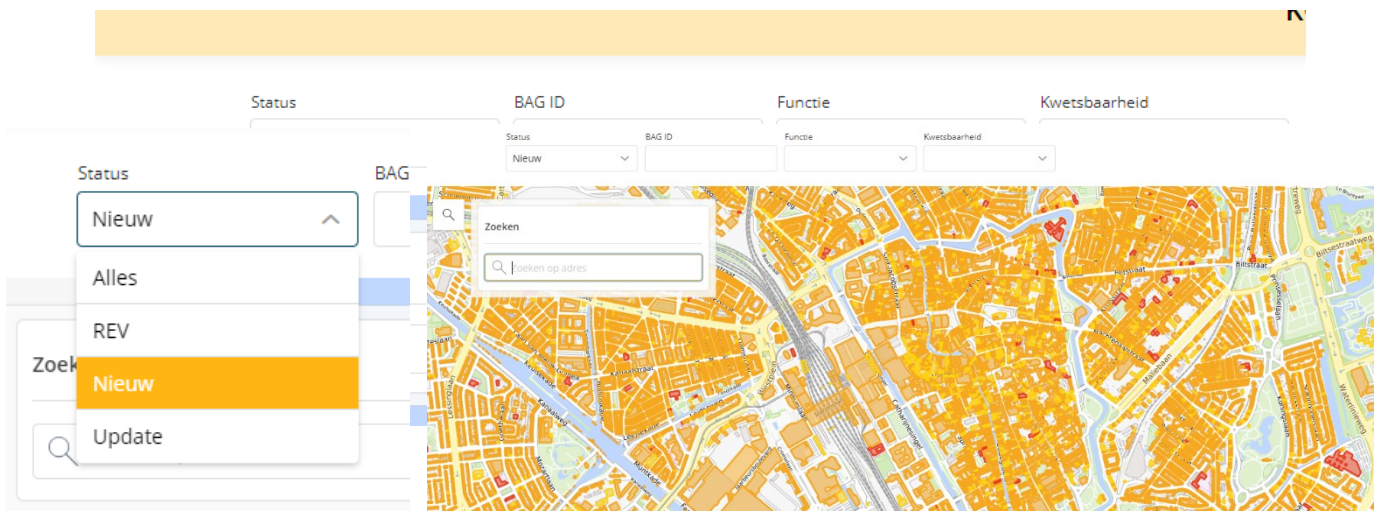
K

Status
BAG ID
Functie
Kwetsbaarheid

Status
Nieuw
BAG ID
Functie
Kwetsbaarheid

Status
BAG
Nieuw
Alles
REV
Nieuw
Update

Zoek

Zoeken
zoeken op adres

Biltstraat
Mariaplaats
Catharijnesingel
Leidseweg
Kanaalweg
Biltsestraatweg
Waterlinieweg
Maliebaan